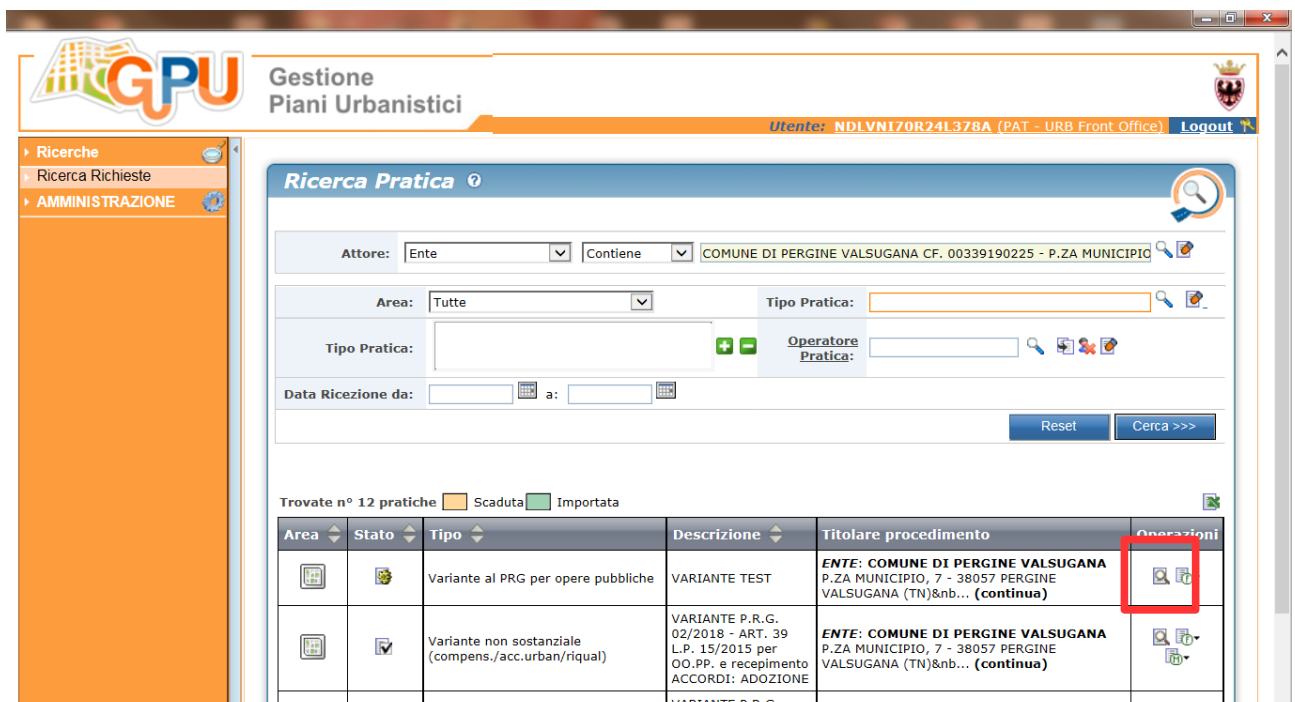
GPU

Gestione
Piani Urbanistici

Utente: NDLVNI70R24L378A (PAT - URB Front Office) Logout

Ricerche
Ricerca Richieste
AMMINISTRAZIONE

Ricerca Pratica

Attore: Ente Contiene COMUNE DI PERGINE VALSUGANA CF. 00339190225 - P.ZA MUNICIPIO

Area: Tutte
Tipo Pratica:
Tipo Pratica:
Operatore Pratica:
Data Ricezione da: a:

Reset Cerca >>>

Trovate n° 12 pratiche Scaduta Importata

| Area | Stato | Tipo | Descrizione | Titolare procedimento | Operazioni |
|---|---|---|---|---|---|
| | | Variante al PRG per opere pubbliche | VARIANTE TEST | ENTE: COMUNE DI PERGINE VALSUGANA P.ZA MUNICIPIO, 7 - 38057 PERGINE VALSUGANA (TN)&nb... (continua) | |
| | | Variante non sostanziale (compens./acc.urban/riqual) | VARIANTE P.R.G. 02/2018 - ART. 39 L.P. 15/2015 per OO.PP. e recepimento ACCORDI: ADOZIONE | ENTE: COMUNE DI PERGINE VALSUGANA P.ZA MUNICIPIO, 7 - 38057 PERGINE VALSUGANA (TN)&nb... (continua) | |